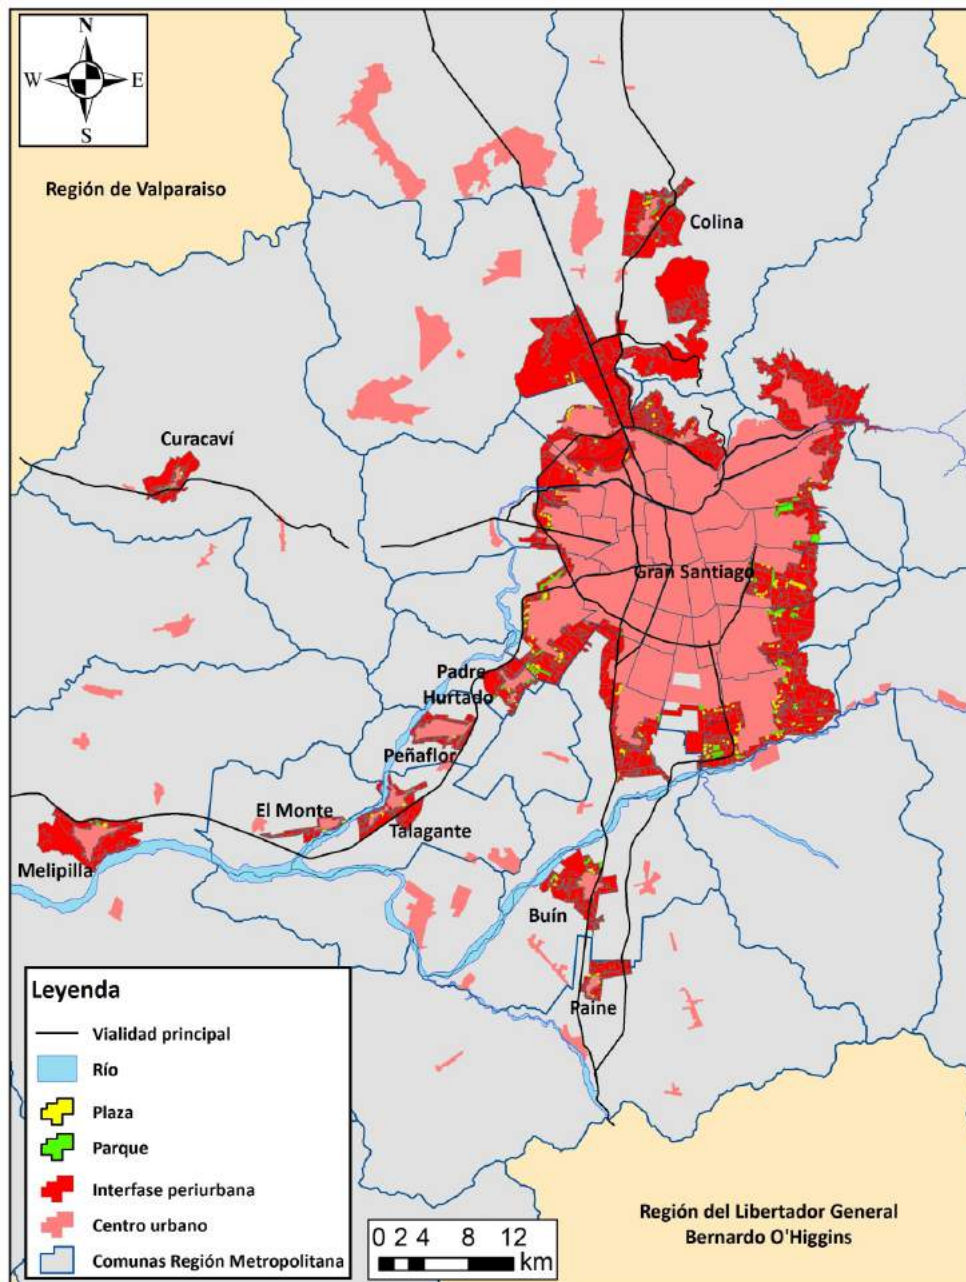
N
W E
S

Región de Valparaiso

Colina

Curacaví

Gran Santiago

Padre Hurtado

Peñaflor

El Monte

Talagante

Melipilla

Buín

Paine

Leyenda
Vialidad principal
Río
Plaza
Parque
Interfase periurbana
Centro urbano
Comunas Región Metropolitana

0 2 4 8 12
km

Región del Libertador General Bernardo O'Higgins